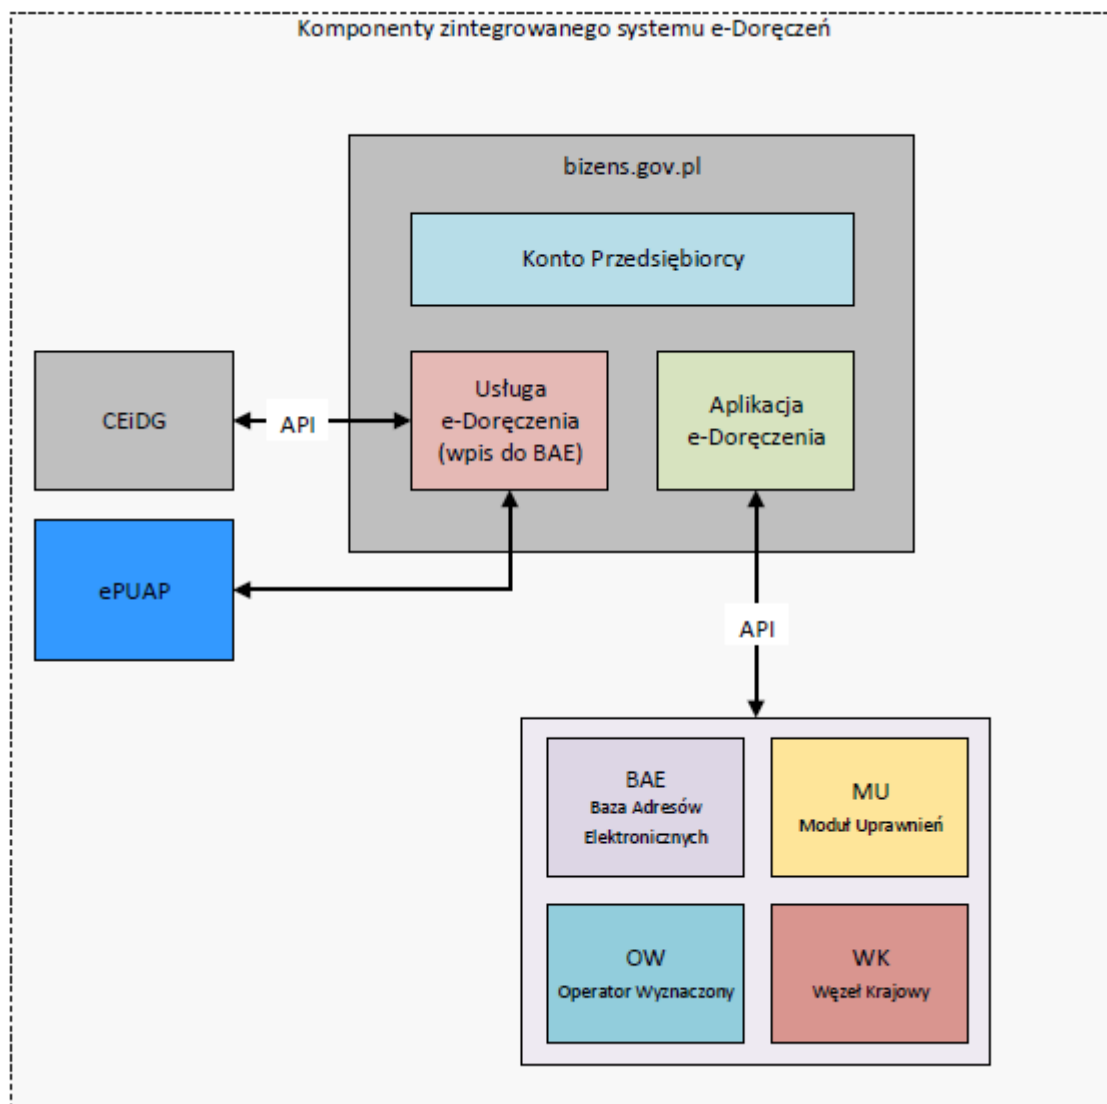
Komponenty zintegrowanego systemu e-Doręczeń

bizens.gov.pl

Konto Przedsiębiorcy

CEiDG

API

Usługa e-Doręczenia (wpis do BAE)

Aplikacja e-Doręczenia

ePUAP

API

BAE
Baza Adresów Elektronicznych

MU
Moduł Uprawnień

OW
Operator Wyznaczony

WK
Węzeł Krajowy